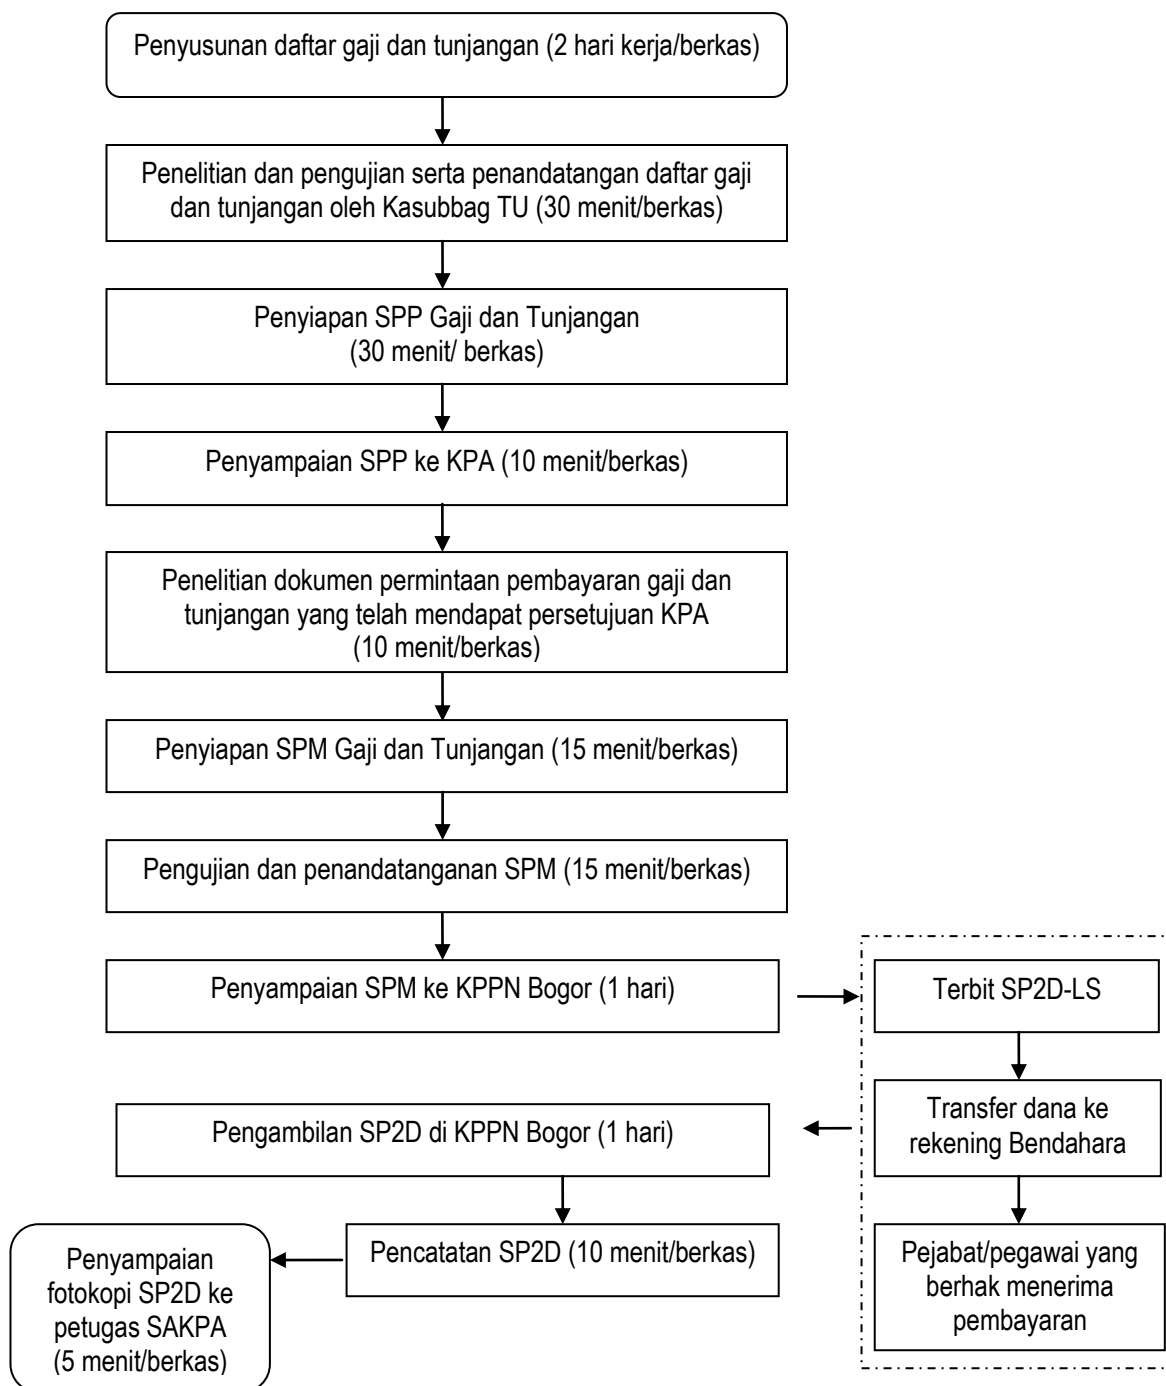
Penyusunan daftar gaji dan tunjangan (2 hari kerja/berkas)

Penelitian dan pengujian serta penandatangan daftar gaji dan tunjangan oleh Kasubbag TU (30 menit/berkas)

Penyiapan SPP Gaji dan Tunjangan (30 menit/ berkas)

Penyampaian SPP ke KPA (10 menit/berkas)

Penelitian dokumen permintaan pembayaran gaji dan tunjangan yang telah mendapat persetujuan KPA (10 menit/berkas)

Penyiapan SPM Gaji dan Tunjangan (15 menit/berkas)

Pengujian dan penandatanganan SPM (15 menit/berkas)

Penyampaian SPM ke KPPN Bogor (1 hari)

Terbit SP2D-LS

Transfer dana ke rekening Bendahara

Pejabat/pegawai yang berhak menerima pembayaran

Pengambilan SP2D di KPPN Bogor (1 hari)

Pencatatan SP2D (10 menit/berkas)

Penyampaian fotokopi SP2D ke petugas SAKPA (5 menit/berkas)